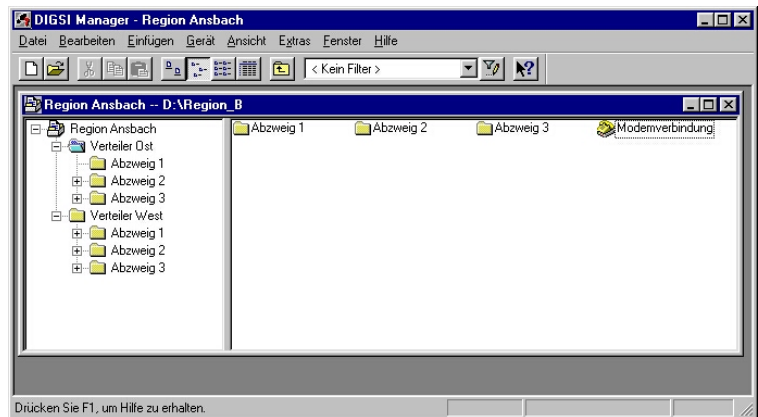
DIGSI Manager - Region Ansbach

Datei Bearbeiten Einfügen Gerät Ansicht Extras Fenster Hilfe

< Kein Filter >

Region Ansbach -- D:\Region_B

Region Ansbach
Verteiler Ost
Abzweig 1
Abzweig 2
Abzweig 3
Verteiler West
Abzweig 1
Abzweig 2
Abzweig 3

Abzweig 1
Abzweig 2
Abzweig 3
Modemverbindung

Drücken Sie F1, um Hilfe zu erhalten.